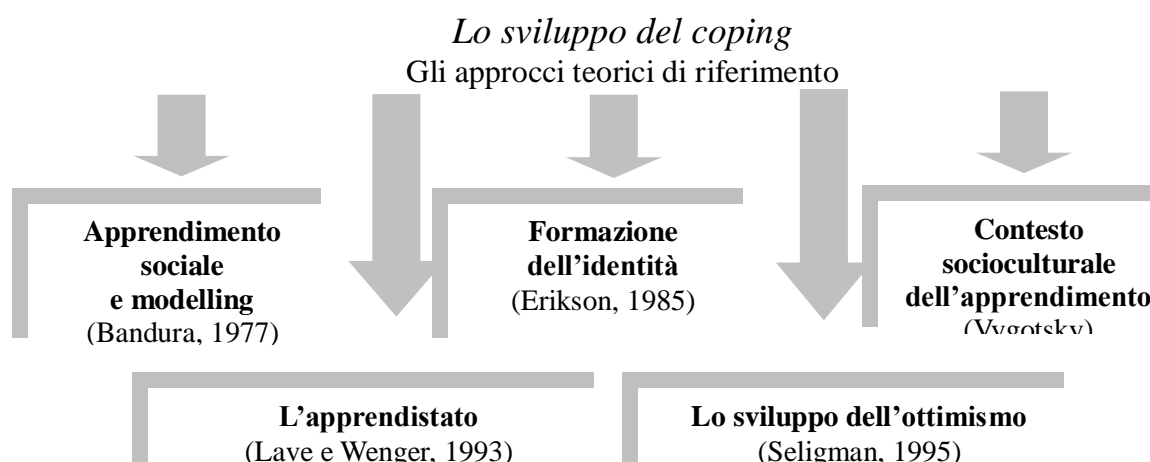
*Lo sviluppo del coping*
Gli approcci teorici di riferimento

**Apprendimento sociale e modelling**
(Bandura, 1977)

**Formazione dell'identità**
(Erikson, 1985)

**Contesto socioculturale dell'apprendimento**
(Vygotsky)

**L'apprendistato**
(Lave e Wenger, 1993)

**Lo sviluppo dell'ottimismo**
(Seligman, 1995)